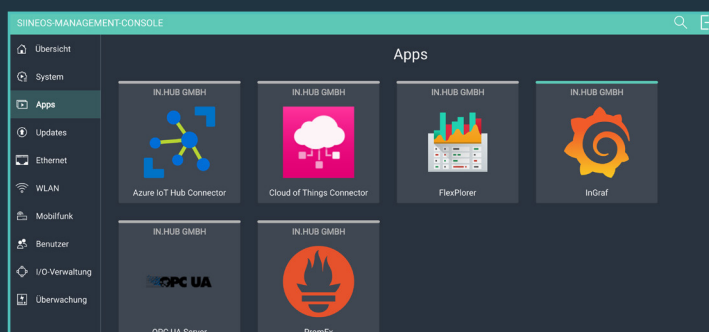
SIINEOS-MANAGEMENT-CONSOLE

Übersicht
System
Apps
Updates
Ethernet
WLAN
Mobilfunk
Benutzer
I/O-Verwaltung
Überwachung

Apps

IN.HUB GMBH
Azure IoT Hub Connector

IN.HUB GMBH
Cloud of Things Connector

IN.HUB GMBH
FlexPlorer

IN.HUB GMBH
InGraf

IN.HUB GMBH
OPC UA
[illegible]

IN.HUB GMBH
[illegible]